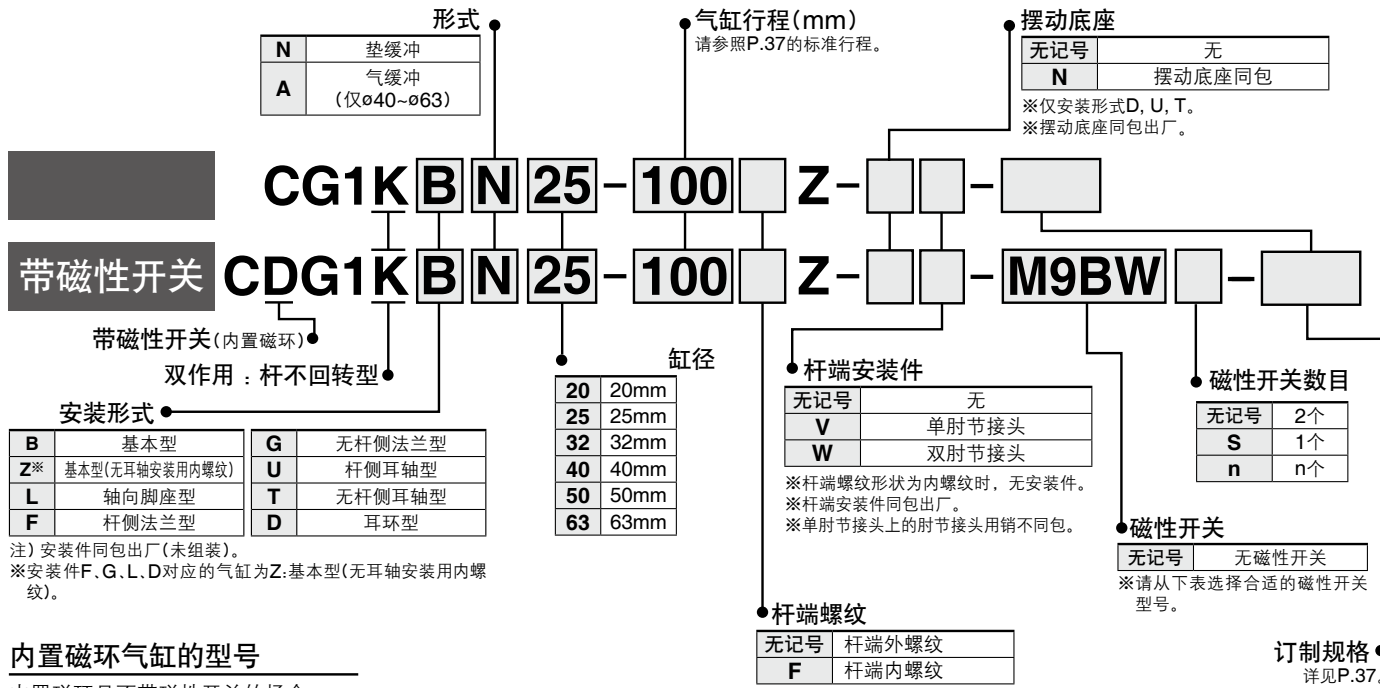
形式

| N | 垫缓冲 |
|---|---|
| A | 气缓冲（仅ø40~ø63） |

气缸行程(mm)
请参照P.37的标准行程。

摆动底座

| 无记号 | 无 |
|---|---|
| N | 摆动底座同包 |

※仅安装形式D, U, T。
※摆动底座同包出厂。

CG1K B N 25 – 100 Z – – 

带磁性开关 CDG1K B N 25 – 100 Z – – M9BW –

带磁性开关(内置磁环)

双作用：杆不回转型

安装形式

| B | 基本型 | G | 无杆侧法兰型 |
|---|---|---|---|
| Z※ | 基本型(无耳轴安装用内螺纹) | U | 杆侧耳轴型 |
| L | 轴向脚座型 | T | 无杆侧耳轴型 |
| F | 杆侧法兰型 | D | 耳环型 |

注) 安装件同包出厂(未组装)。
※安装件F、G、L、D对应的气缸为Z:基本型(无耳轴安装用内螺纹)。

缸径

| 20 | 20mm |
|---|---|
| 25 | 25mm |
| 32 | 32mm |
| 40 | 40mm |
| 50 | 50mm |
| 63 | 63mm |

杆端安装件

| 无记号 | 无 |
|---|---|
| V | 单肘节接头 |
| W | 双肘节接头 |

※杆端螺纹形状为内螺纹时，无安装件。
※杆端安装件同包出厂。
※单肘节接头上的肘节接头用销不同包。

磁性开关数目

| 无记号 | 2个 |
|---|---|
| S | 1个 |
| n | n个 |

磁性开关

| 无记号 | 无磁性开关 |
|---|---|

※请从下表选择合适的磁性开关型号。

杆端螺纹

| 无记号 | 杆端外螺纹 |
|---|---|
| F | 杆端内螺纹 |

内置磁环气缸的型号

订制规格
详见P.37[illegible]